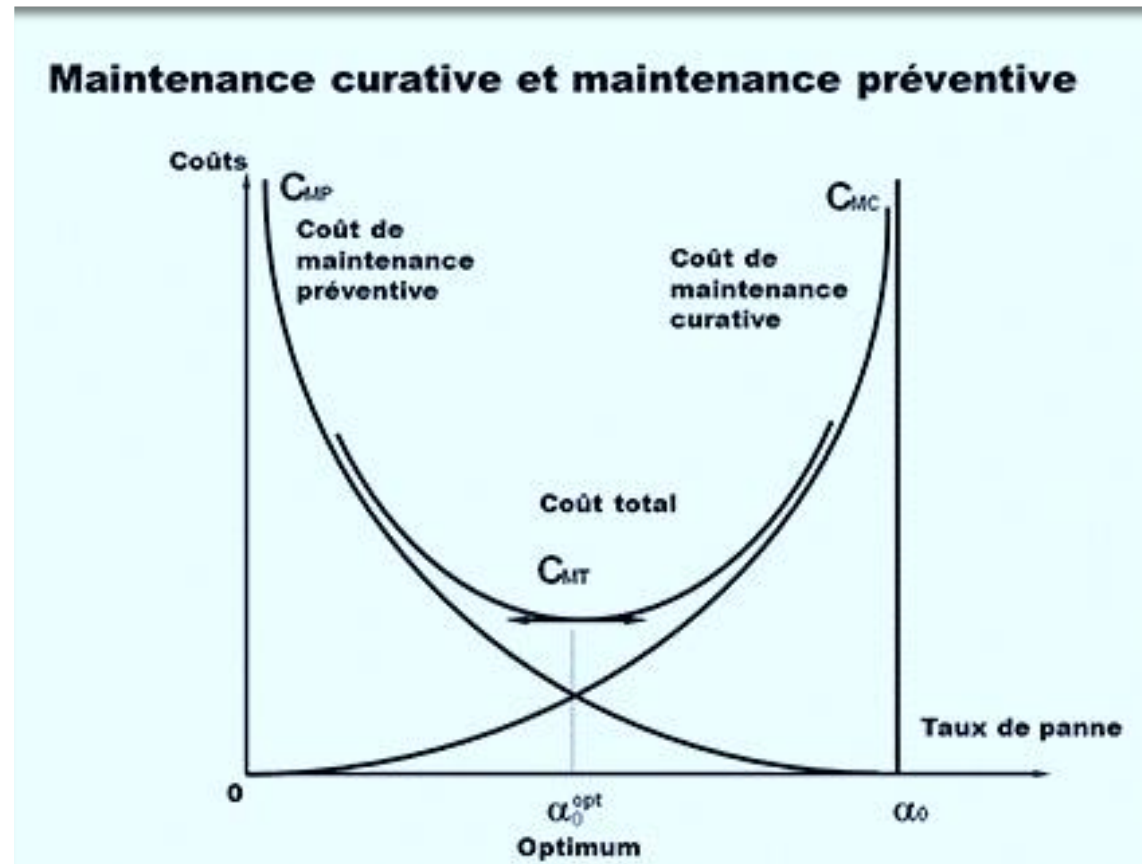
Maintenance curative et maintenance préventive

Coûts

$C_{MP}$

Coût de maintenance préventive

$C_{MC}$

Coût de maintenance curative

Coût total

$C_{MT}$

Taux de panne

0

$\alpha_0^{opt}$

Optimum

$\alpha_0$